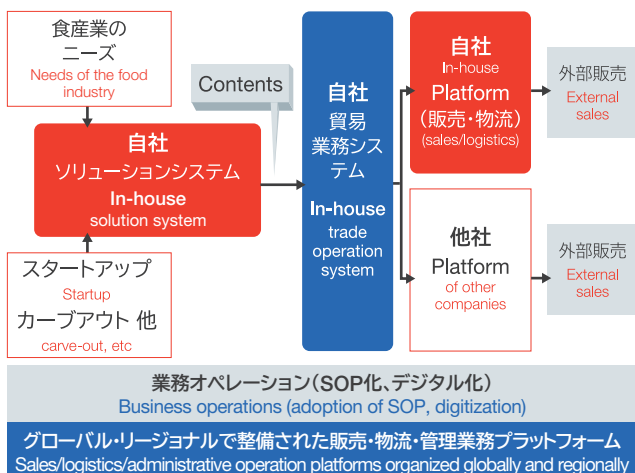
食産業の
ニーズ
Needs of the food industry

Contents

自社
ソリューションシステム
In-house
solution system

スタートアップ
Startup
カーブアウト 他
carve-out, etc

自社
貿易
業務システム
In-house
trade operation system

自社
In-house
Platform
（販売・物流）
(sales/logistics)

外部販売
External sales

他社
Platform
of other companies

外部販売
External sales

業務オペレーション（SOP化、デジタル化）
Business operations (adoption of SOP, digitization)

グローバル・リージョナルで整備された販売・物流・管理業務プラットフォーム
Sales/logistics/administrative operation platforms organized globally and regionally